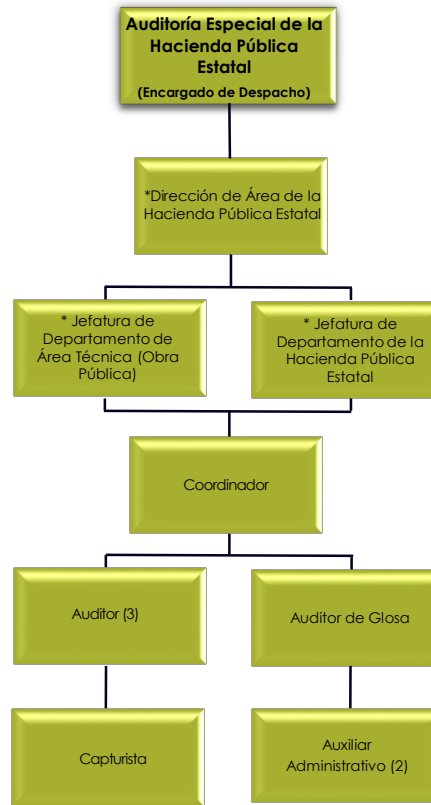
Auditoría Especial de la Hacienda Pública Estatal
(Encargado de Despacho)

*Dirección de Área de la Hacienda Pública Estatal

* Jefatura de Departamento de Área Técnica (Obra Pública)

* Jefatura de Departamento de la Hacienda Pública Estatal

Coordinador

Auditor (3)

Auditor de Glosa

Capturista

Auxiliar Administrativo (2)